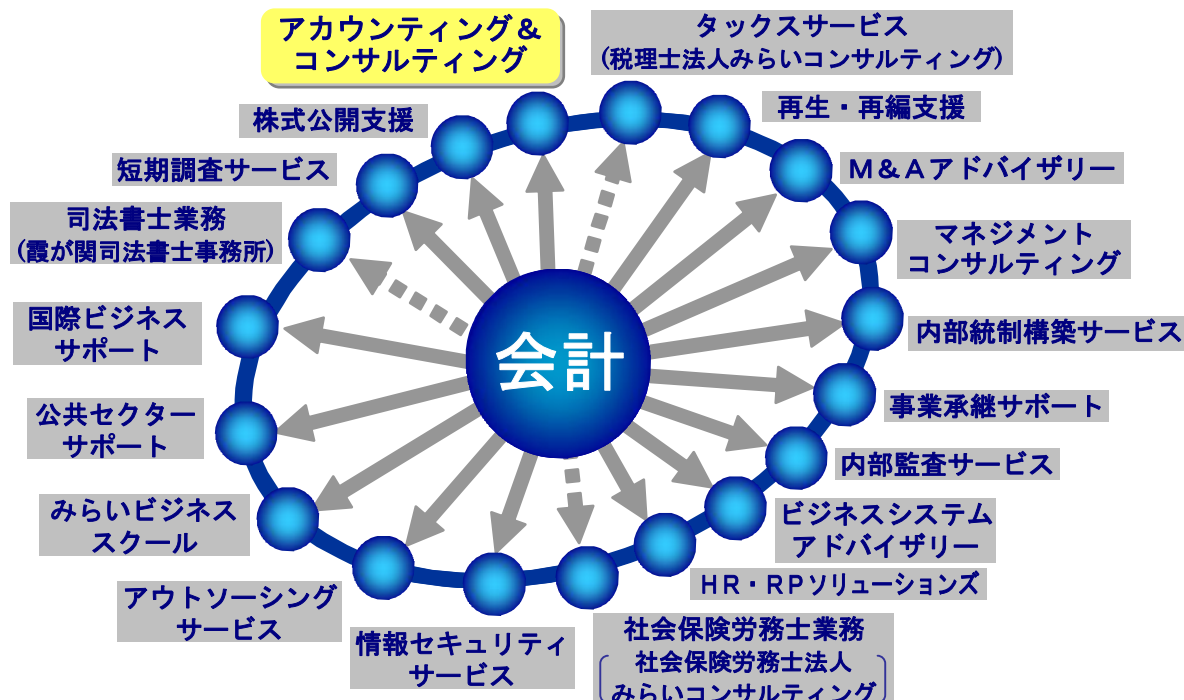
アカウンティング＆
コンサルティング

タックスサービス
（税理士法人みらいコンサルティング）

株式公開支援

再生・再編支援

短期調査サービス

M＆Aアドバイザリー

司法書士業務
（霞が関司法書士事務所）

マネジメント
コンサルティング

国際ビジネス
サポート

会計

内部統制構築サービス

公共セクター
サポート

事業承継サポート

内部監査サービス

みらいビジネス
スクール

ビジネスシステム
アドバイザリー

HR・RPソリューションズ

アウトソーシング
サービス

情報セキュリティ
サービス

社会保険労務士業務
（社会保険労務士法人
みらいコンサルティング）